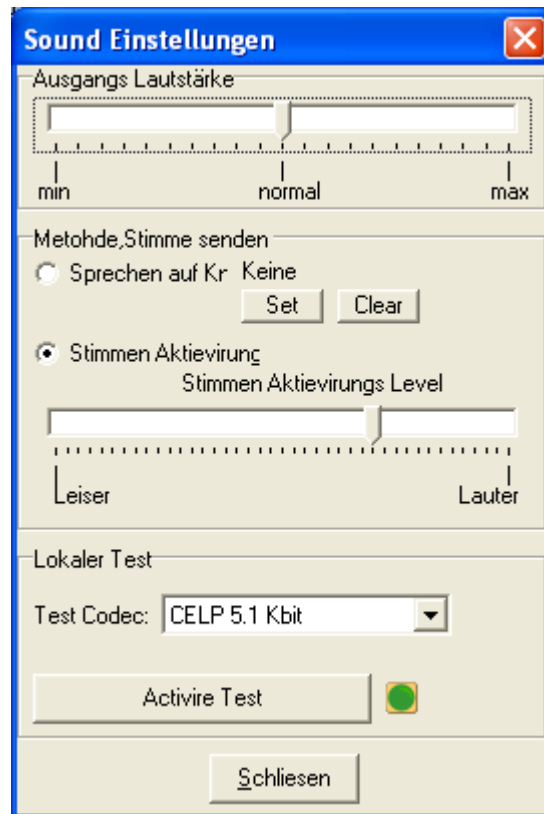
Sound Einstellungen

Ausgangs Lautstärke

min normal max

Metohde,Stimme senden

Sprechen auf Kr Keine

Set Clear

Stimmen Aktievirunc

Stimmen Aktievirungs Level

Leiser Lauter

Lokaler Test

Test Codec: CELP 5.1 Kbit

Activire Test

Schliesen